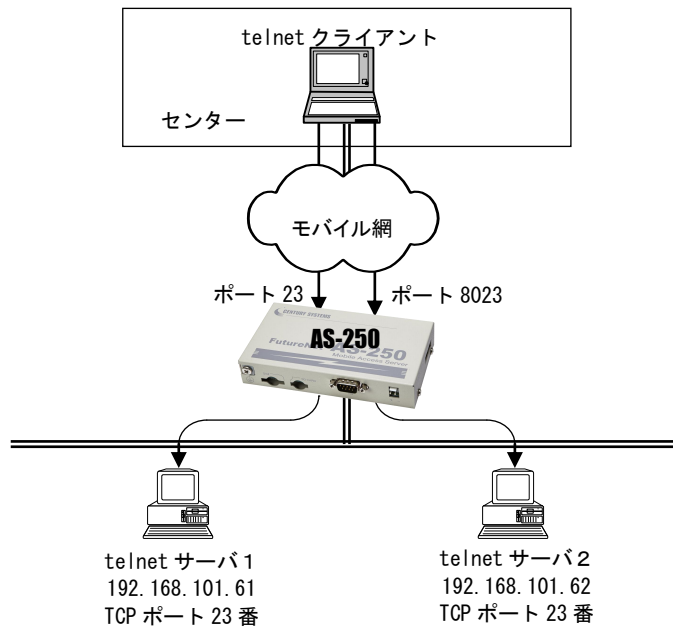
telnet クライアント

センター

モバイル網

ポート 23

ポート 8023

CENTURY SYSTEMS

AS-250

FutureNet AS-250

Mobile Access Server

telnet サーバ1
192.168.101.61
TCP ポート 23 番

telnet サーバ2
192.168.101.62
TCP ポート 23 番